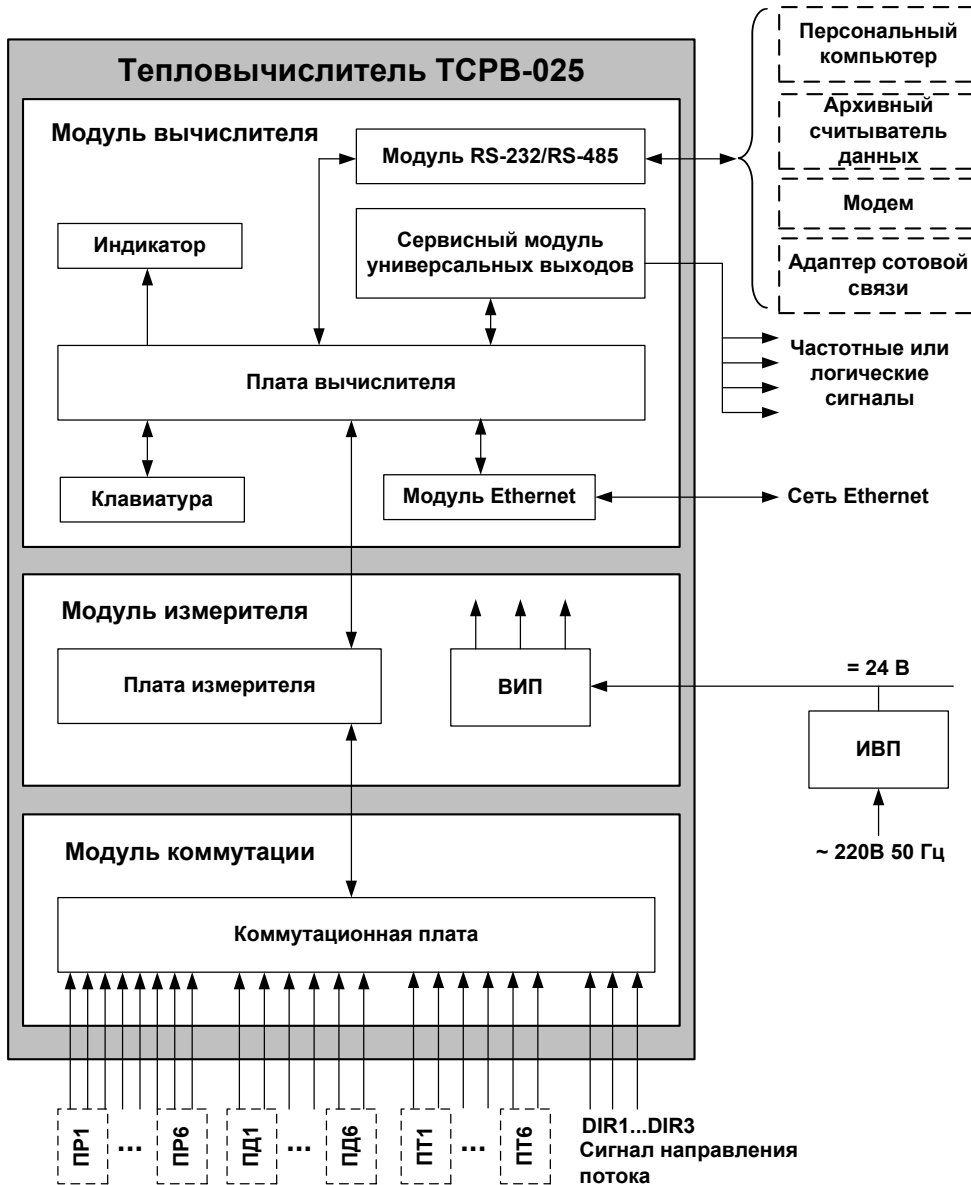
Тепловычислитель ТСРВ-025

Модуль вычислителя

Модуль RS-232/RS-485

Персональный компьютер

Архивный считыватель данных

Модем

Адаптер сотовой связи

Индикатор

Сервисный модуль универсальных выходов

Частотные или логические сигналы

Плата вычислителя

Клавиатура

Модуль Ethernet

Сеть Ethernet

Модуль измерителя

Плата измерителя

ВИП

= 24 В

ИВП

~ 220В 50 Гц

Модуль коммутации

Коммутационная плата

ПР1 ... ПР6

ПД1 ... ПД6

ПТ1 ... ПТ6

DIR1...DIR3
Сигнал направления потока